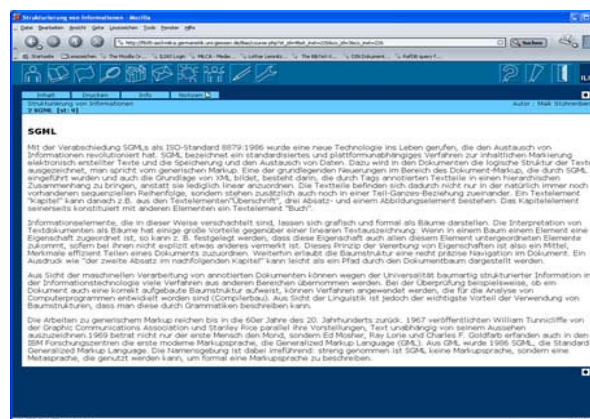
Strukturierung von Informationen - Mozilla

Datei Bearbeiten Ansicht Gehe Lesezeichen Tools Fenster Hilfe

Suchen

Inhalt Drucken Info Notizen

Strukturierung von Informationen
7 SGML [st: 9]

Autor: Maik Stührenberg

SGML

Mit der Verabschiedung SGMLs als ISO-Standard 8879:1986 wurde eine neue Technologie ins Leben gerufen, die den Austausch von Informationen revolutioniert hat. SGML bezeichnet ein standardisiertes und plattformunabhängiges Verfahren zur inhaltlichen Markierung elektronisch erstellter Texte und die Speicherung und den Austausch von Daten. Dazu wird in den Dokumenten die logische Struktur der Texte ausgezeichnet, man spricht vom generischen Markup. Eine der grundlegenden Neuerungen im Bereich des Dokument-Markup, die durch SGML eingeführt wurden und auch die Grundlage von XML bildet, besteht darin, die durch Tags annotierten Textteile in einen hierarchischen Zusammenhang zu bringen, anstatt sie lediglich linear anzuordnen. Die Textteile befinden sich dadurch nicht nur in der natürlich immer noch vorhandenen sequenziellen Reihenfolge, sondern stehen zusätzlich auch noch in einer Teil-Ganzes-Beziehung zueinander. Ein Textelement "Kapitel" kann danach z.B. aus den Textelementen "Überschrift", drei Absatz- und einem Abbildungselement bestehen. Das Kapitelelement seinerseits konstituiert mit anderen Elementen ein Textelement "Buch".

Informationselemente, die in dieser Weise verschachtelt sind, lassen sich grafisch und formal als Bäume darstellen. Die Interpretation von Textdokumenten als Bäume hat einige große Vorteile gegenüber einer linearen Textauszeichnung: Wenn in einem Baum einem Element eine Eigenschaft zugeordnet ist, so kann z. B. festgelegt werden, dass diese Eigenschaft auch allen diesem Element untergeordneten Elemente zukommt, sofern bei ihnen nicht explizit etwas anderes vermerkt ist. Dieses Prinzip der Vererbung von Eigenschaften ist also ein Mittel, Merkmale effizient Teilen eines Dokuments zuzuordnen. Weiterhin erlaubt die Baumstruktur eine recht präzise Navigation im Dokument. Ein Ausdruck wie "der zweite Absatz im nachfolgenden Kapitel" kann leicht als ein Pfad durch den Dokumentbaum dargestellt werden.

Aus Sicht der maschinellen Verarbeitung von annotierten Dokumenten können wegen der Universalität baumartig strukturierter Information in der Informationstechnologie viele Verfahren aus anderen Bereichen übernommen werden. Bei der Überprüfung beispielsweise, ob ein Dokument auch eine korrekt aufgebaute Baumstruktur aufweist, können Verfahren angewendet werden, die für die Analyse von Computerprogrammen entwickelt worden sind (Compilerbau). Aus Sicht der Linguistik ist jedoch der wichtigste Vorteil der Verwendung von Baumstrukturen, dass man diese durch Grammatiken beschreiben kann.

Die Arbeiten zu generischem Markup reichen bis in die 60er Jahre des 20. Jahrhunderts zurück. 1967 veröffentlichten William Tunnicliffe von der Graphic Communications Association und Stanley Rice parallel ihre Vorstellungen, Text unabhängig von seinem Aussehen auszuzeichnen. 1969 betrat nicht nur der erste Mensch den Mond, sondern Ed Mosher, Ray Lorie und Charles F. Goldfarb erfanden auch in den IBM Forschungszentren die erste moderne Markupsprache, die Generalized Markup Language (GML). Aus GML wurde 1986 SGML, die Standard Generalized Markup Language. Die Namensgebung ist dabei irreführend: streng genommen ist SGML keine Markupsprache, sondern eine Metasprache, die genutzt werden kann, um formal eine Markupsprache zu beschreiben.